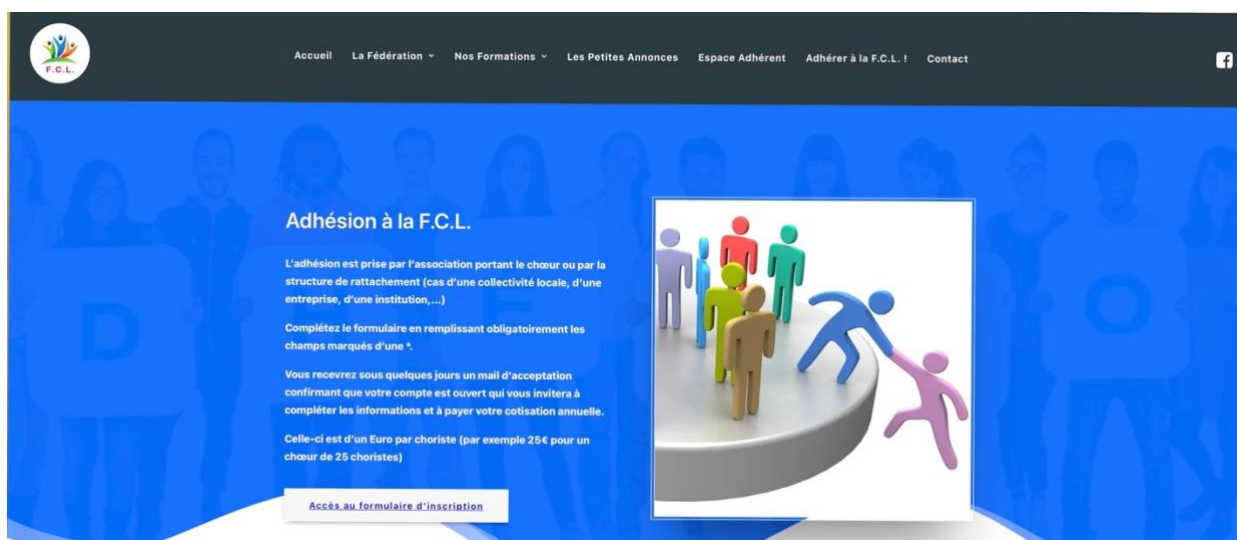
F.C.L.

Accueil La Fédération Nos Formations Les Petites Annonces Espace Adhérent Adhérer à la F.C.L. ! Contact

Adhésion à la F.C.L.

L'adhésion est prise par l'association portant le chœur ou par la structure de rattachement (cas d'une collectivité locale, d'une entreprise, d'une institution,...)

Complétez le formulaire en remplissant obligatoirement les champs marqués d'une *.

Vous recevrez sous quelques jours un mail d'acceptation confirmant que votre compte est ouvert qui vous invitera à compléter les informations et à payer votre cotisation annuelle.

Celle-ci est d'un Euro par choriste (par exemple 25€ pour un chœur de 25 choristes)

Accès au formulaire d'inscription